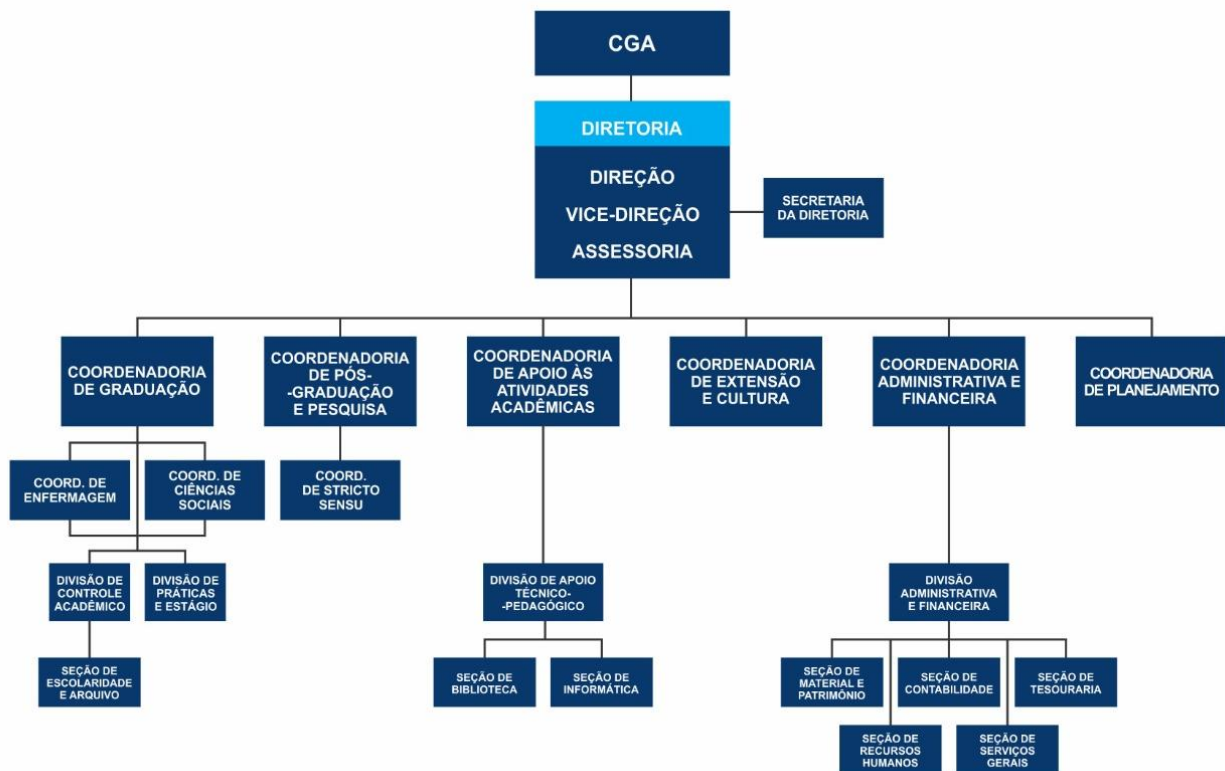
CGA

DIRETORIA

DIREÇÃO
VICE-DIREÇÃO
ASSESSORIA

SECRETARIA DA DIRETORIA

COORDENADORIA DE GRADUAÇÃO

COORDENADORIA DE PÓS-GRADUAÇÃO E PESQUISA

COORDENADORIA DE APOIO ÀS ATIVIDADES ACADÊMICAS

COORDENADORIA DE EXTENSÃO E CULTURA

COORDENADORIA ADMINISTRATIVA E FINANCEIRA

COORDENADORIA DE PLANEJAMENTO

COORD. DE ENFERMAGEM

COORD. DE CIÊNCIAS SOCIAIS

COORD. DE STRICTO SENSU

DIVISÃO DE CONTROLE ACADÊMICO

DIVISÃO DE PRÁTICAS E ESTÁGIO

SEÇÃO DE ESCOLARIDADE E ARQUIVO

DIVISÃO DE APOIO TÉCNICO-PEDAGÓGICO

SEÇÃO DE BIBLIOTECA

SEÇÃO DE INFORMÁTICA

DIVISÃO ADMINISTRATIVA E FINANCEIRA

SEÇÃO DE MATERIAL E PATRIMÔNIO

SEÇÃO DE CONTABILIDADE

SEÇÃO DE TESOURARIA

SEÇÃO DE RECURSOS HUMANOS

SEÇÃO DE SERVIÇOS GERAIS